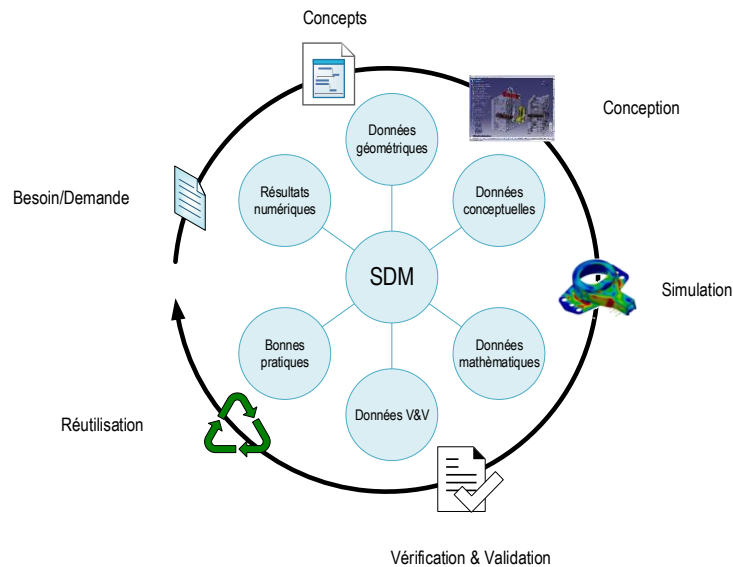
Concepts

Conception

Besoin/Demande

Simulation

Réutilisation

Vérification & Validation

Données géométriques

Résultats numériques

Données conceptuelles

SDM

Bonnes pratiques

Données mathèmatiques

Données V&V